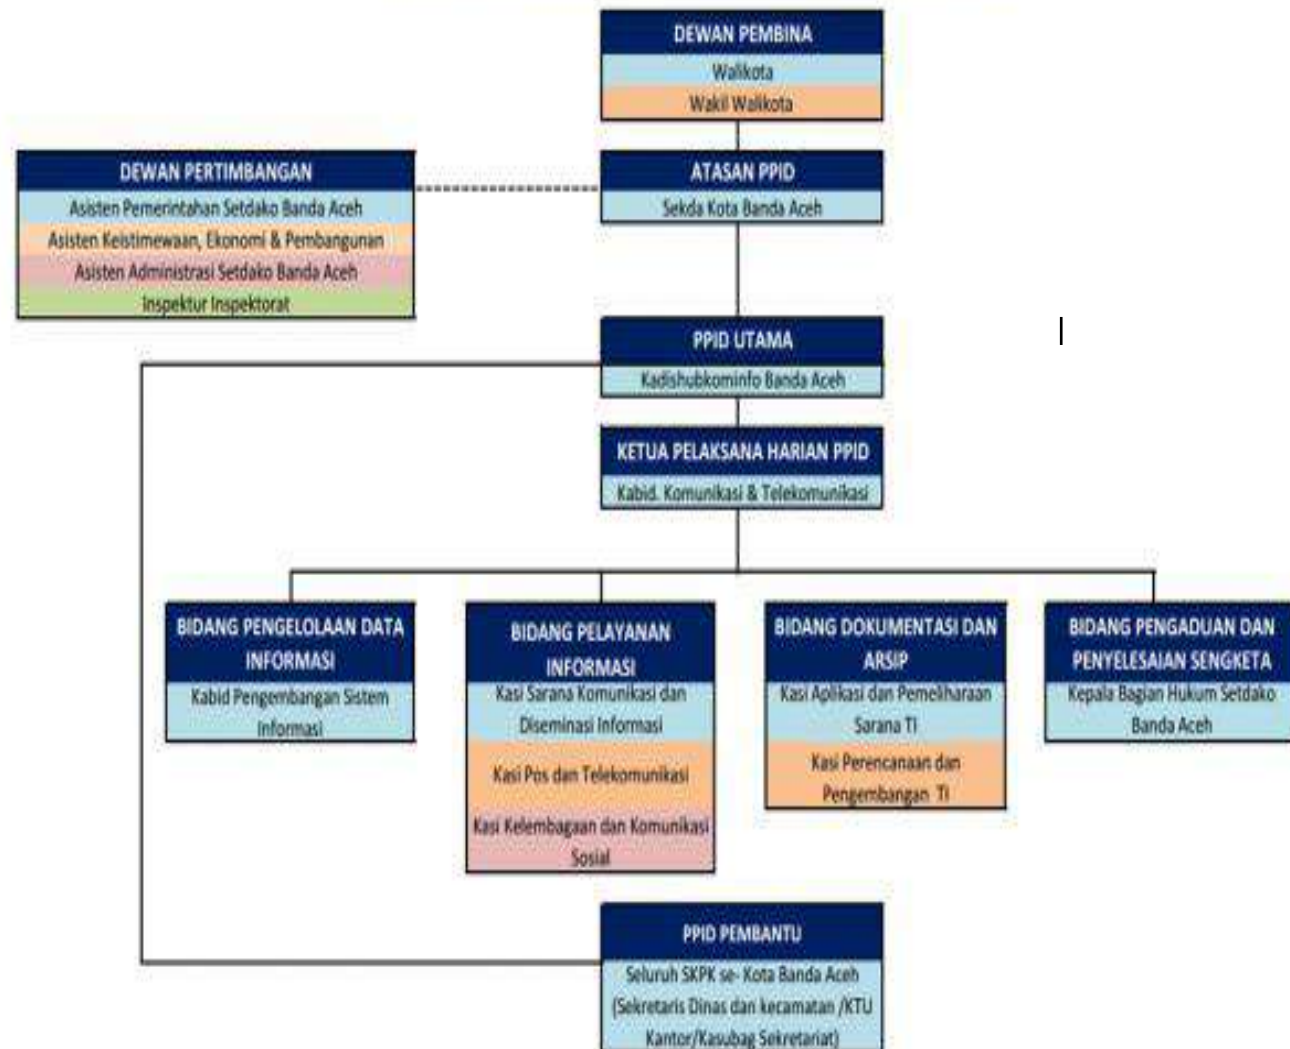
DEWAN PEMBINA
Walikota
Wakil Walikota

DEWAN PERTIMBANGAN
Asisten Pemerintahan Setdako Banda Aceh
Asisten Keistimewaan, Ekonomi & Pembangunan
Asisten Administrasi Setdako Banda Aceh
Inspektur Inspektorat

ATASAN PPID
Sekda Kota Banda Aceh

PPID UTAMA
Kadishubkominfo Banda Aceh

KETUA PELAKSANA HARIAN PPID
Kabid. Komunikasi & Telekomunikasi

BIDANG PENGELOLAAN DATA INFORMASI
Kabid Pengembangan Sistem Informasi

BIDANG PELAYANAN INFORMASI
Kasi Sarana Komunikasi dan Diseminasi Informasi
Kasi Pos dan Telekomunikasi
Kasi Kelembagaan dan Komunikasi Sosial

BIDANG DOKUMENTASI DAN ARSIP
Kasi Aplikasi dan Pemeliharaan Sarana TI
Kasi Perencanaan dan Pengembangan TI

BIDANG PENGADUAN DAN PENYELESAIAN SENGKETA
Kepala Bagian Hukum Setdako Banda Aceh

PPID PEMBANTU
Seluruh SKPK se- Kota Banda Aceh (Sekretaris Dinas dan kecamatan /KTU Kantor/Kasubag Sekretariat)